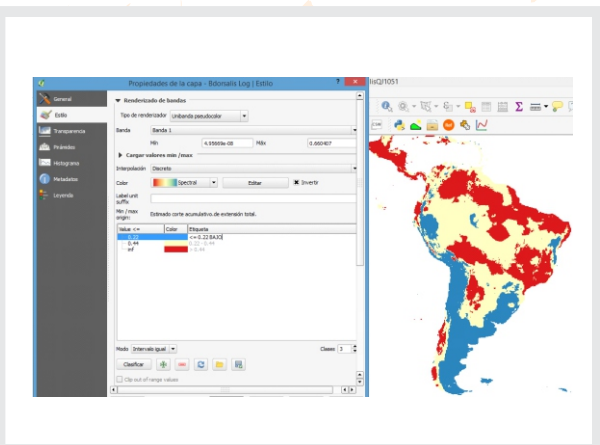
Propiedades de la capa - Bdomalis Log | Estilo

lisQ|1051

General
Estilo
Transparencia
Pirámides
Histograma
Metadatos
Leyenda

Renderizado de bandas

Tipo de renderizador | Unibanda pseudocolor

Banda | Banda 1

Mín | 4.55659e-08 | Máx | 0.660407

Cargar valores mín /max

Interpolación | Discreto

Color | Spectral | Editar | Invertir

Label unit suffix

Min / max origin: | Estimado corte acumulativo de extensión total.

| Value <= | Color | Etiqueta |
|---|---|---|
| 0.22 | | <= 0.22 BAJO |
| 0.44 | | 0.22 - 0.44 |
| inf | | > 0.44 |

Modo | Intervalo igual | Clases | 3

Clasificar

Clip out of range values